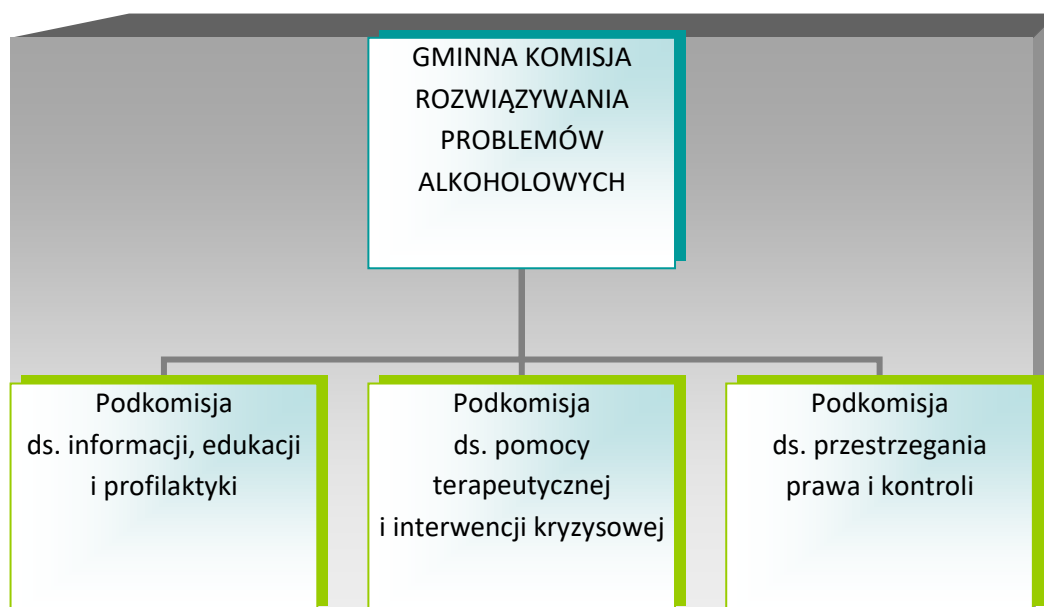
GMINNA KOMISJA ROZWIĄZYWANIA PROBLEMÓW ALKOHOLOWYCH

Podkomisja ds. informacji, edukacji i profilaktyki

Podkomisja ds. pomocy terapeutycznej i interwencji kryzysowej

Podkomisja ds. przestrzegania prawa i kontroli